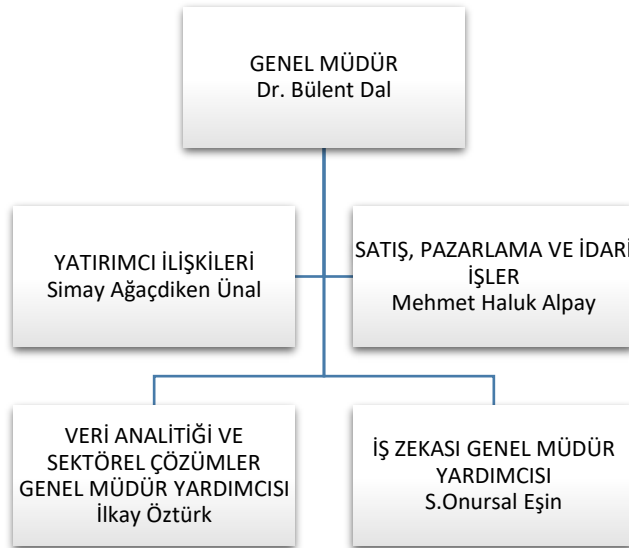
GENEL MÜDÜR
Dr. Bülent Dal

YATIRIMCI İLİŞKİLERİ
Simay Ağaçdiken Ünal

SATIŞ, PAZARLAMA VE İDARİ İŞLER
Mehmet Haluk Alpay

VERİ ANALİTİĞİ VE SEKTÖREL ÇÖZÜMLER GENEL MÜDÜR YARDIMCISI
İlkay Öztürk

İŞ ZEKASI GENEL MÜDÜR YARDIMCISI
S.Onursal Eşin